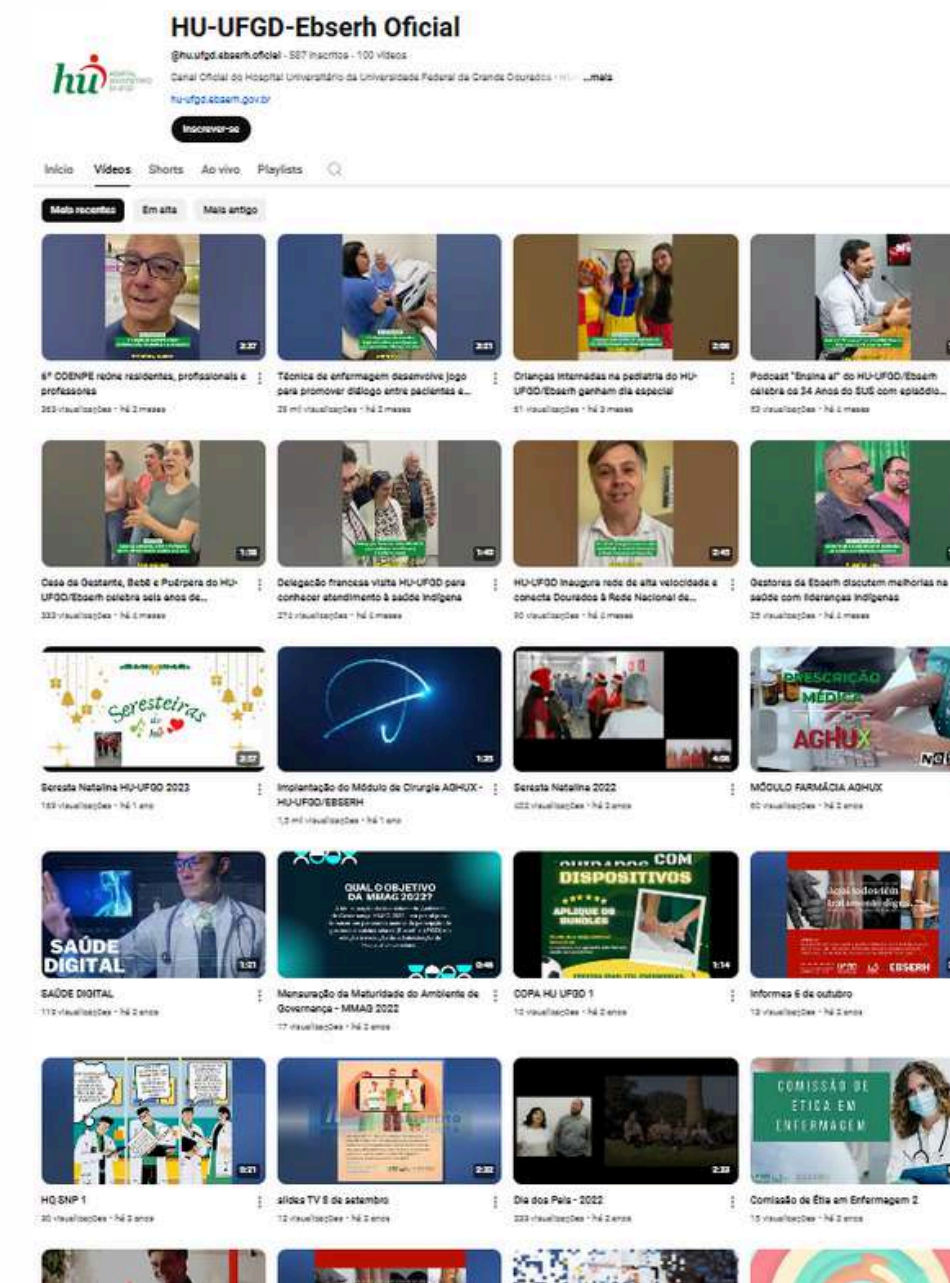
HU-UFGD-Ebserh Oficial

@hu.ufgd.ebserh.oficial · 587 inscritos · 100 vídeos

Canal Oficial do Hospital Universitário da Universidade Federal da Grande Dourados · HU ...mais

hu-ufgd.ebserh.gov.br

Inscrever-se

Início Vídeos Shorts Ao vivo Playlists

Mais recentes Em alta Mais antigo

2:37
6º COENPE reúne residentes, profissionais e professores
263 visualizações · há 2 meses

3:21
Técnica de enfermagem desenvolve jogo para promover diálogo entre pacientes e...
25 mil visualizações · há 2 meses

2:06
Crianças internadas na pediatria do HU-UFGD/Ebserh ganham dia especial
51 visualizações · há 3 meses

Podcast "Ensina aí" do HU-UFGD/Ebserh celebra os 34 Anos do SUS com episódio...
52 visualizações · há 4 meses

1:36
Casa da Gestante, Bebê e Puérpera do HU-UFGD/Ebserh celebra seis anos de...
333 visualizações · há 4 meses

1:42
Delegação francesa visita HU-UFGD para conhecer atendimento à saúde indígena
270 visualizações · há 4 meses

2:43
HU-UFGD inaugura rede de alta velocidade e conecta Dourados à Rede Nacional de...
90 visualizações · há 4 meses

Gestores da Ebserh discutem melhorias na saúde com lideranças indígenas
25 visualizações · há 4 meses

Seresteiras do hu
2:37
Seresta Natalina HU-UFGD 2023
169 visualizações · há 1 ano

1:25
Implantação do Módulo de Cirurgia AGHUX - HU-UFGD/EBSERH
1,5 mil visualizações · há 1 ano

4:06
Seresta Natalina 2022
402 visualizações · há 2 anos

PRESCRIÇÃO MÉDICA AGHUX
MÓDULO FARMÁCIA AGHUX
60 visualizações · há 2 anos

SAÚDE DIGITAL
1:21
SAÚDE DIGITAL
119 visualizações · há 2 anos

QUAL O OBJETIVO DA MMAG 2022?
0:46
Mensuração da Maturidade do Ambiente de Governança - MMAG 2022
17 visualizações · há 2 anos

CUIDADOS COM DISPOSITIVOS
APLIQUE OS BUNDLES
1:14
COPA HU UFGD 1
10 visualizações · há 2 anos

EBSERH
Informes 6 de outubro
18 visualizações · há 2 anos

0:21
HQ SNP 1
30 visualizações · há 2 anos

2:32
slides TV 8 de setembro
12 visualizações · há 2 anos

2:33
Dia dos Pais - 2022
333 visualizações · há 2 anos

COMISSÃO DE ÉTICA EM ENFERMAGEM
Comissão de Étia em Enfermagem 2
15 visualizações · há 2 anos